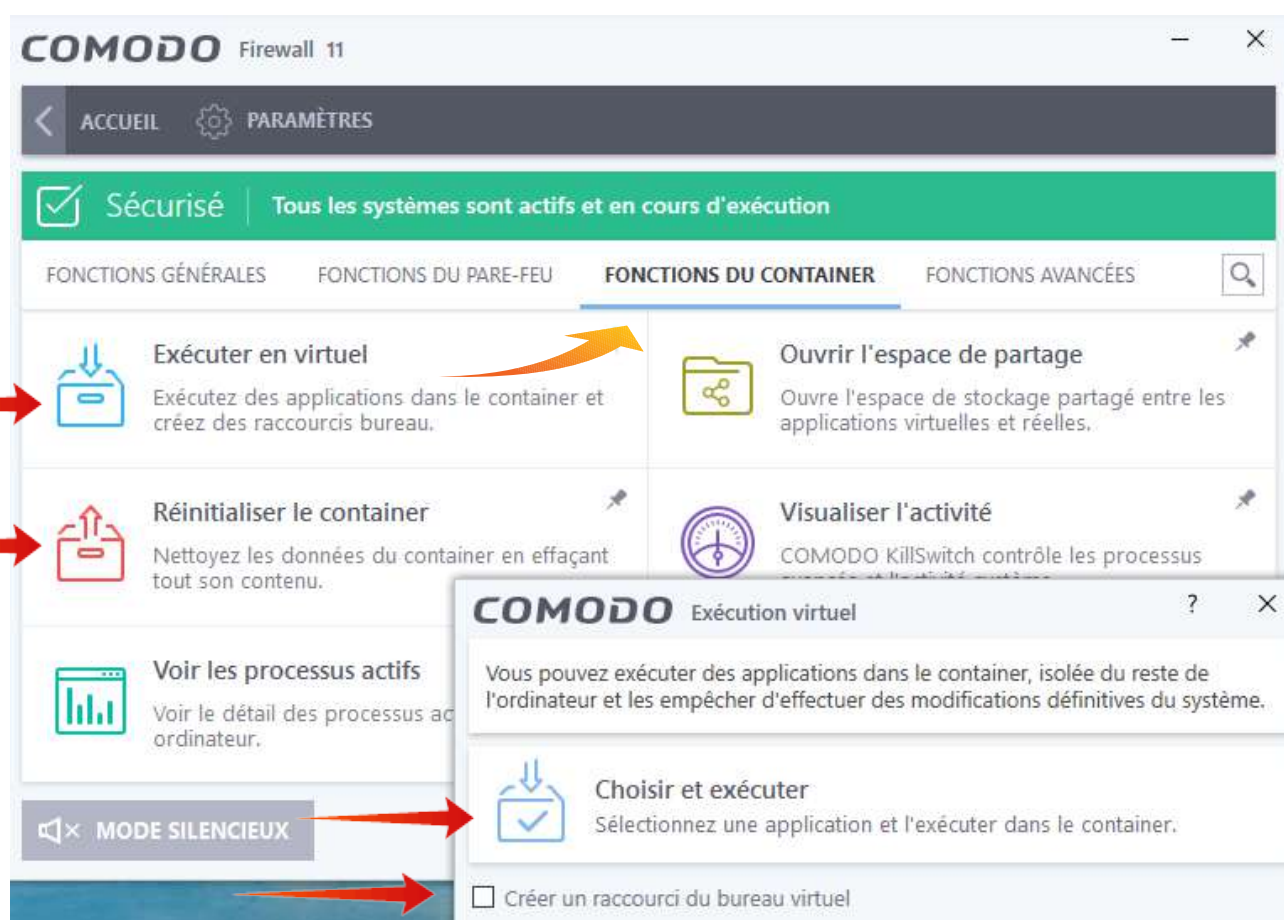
COMODO Firewall 11

ACCUEIL PARAMÈTRES

Sécurisé | Tous les systèmes sont actifs et en cours d'exécution

FONCTIONS GÉNÉRALES FONCTIONS DU PARE-FEU FONCTIONS DU CONTAINER FONCTIONS AVANCÉES

Exécuter en virtuel
Exécutez des applications dans le container et créez des raccourcis bureau.

Ouvrir l'espace de partage
Ouvre l'espace de stockage partagé entre les applications virtuelles et réelles.

Réinitialiser le container
Nettoyez les données du container en effaçant tout son contenu.

Visualiser l'activité
COMODO KillSwitch contrôle les processus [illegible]

Voir les processus actifs
Voir le détail des processus ac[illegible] ordinateur.

MODE SILENCIEUX

COMODO Exécution virtuel

Vous pouvez exécuter des applications dans le container, isolée du reste de l'ordinateur et les empêcher d'effectuer des modifications définitives du système.

Choisir et exécuter
Sélectionnez une application et l'exécuter dans le container.

Créer un raccourci du bureau virtuel